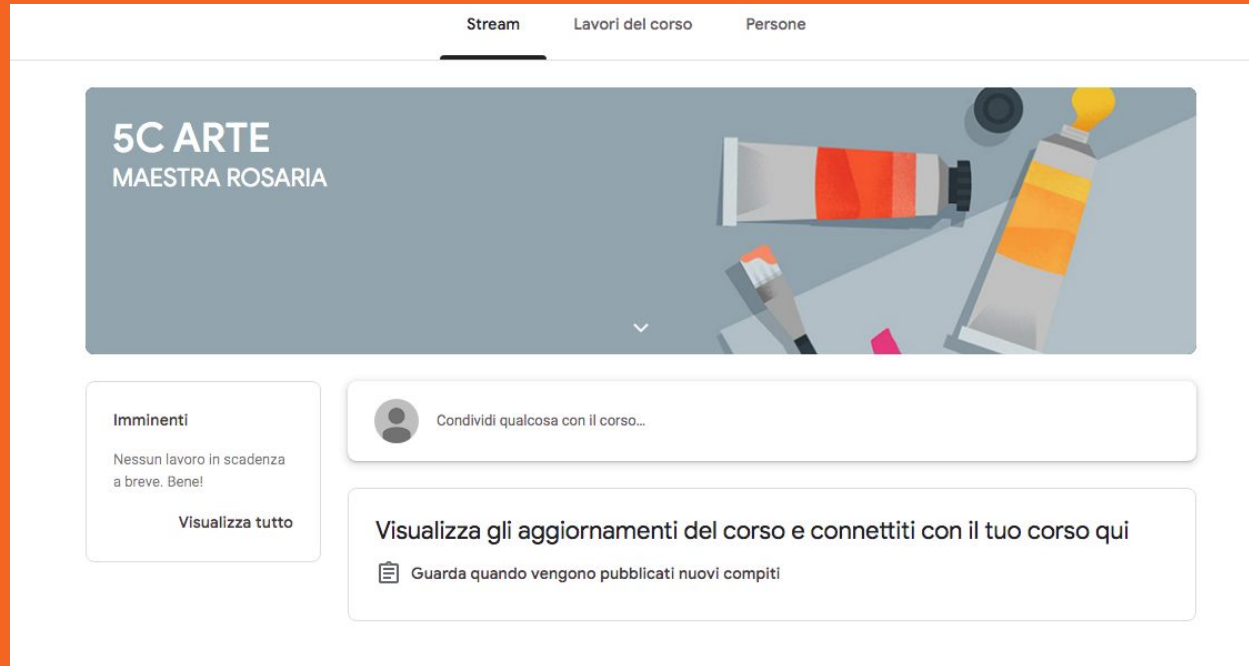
Stream Lavori del corso Persone

5C ARTE
MAESTRA ROSARIA

Imminenti

Nessun lavoro in scadenza a breve. Bene!

Visualizza tutto

Condividi qualcosa con il corso...

Visualizza gli aggiornamenti del corso e connettiti con il tuo corso qui

Guarda quando vengono pubblicati nuovi compiti